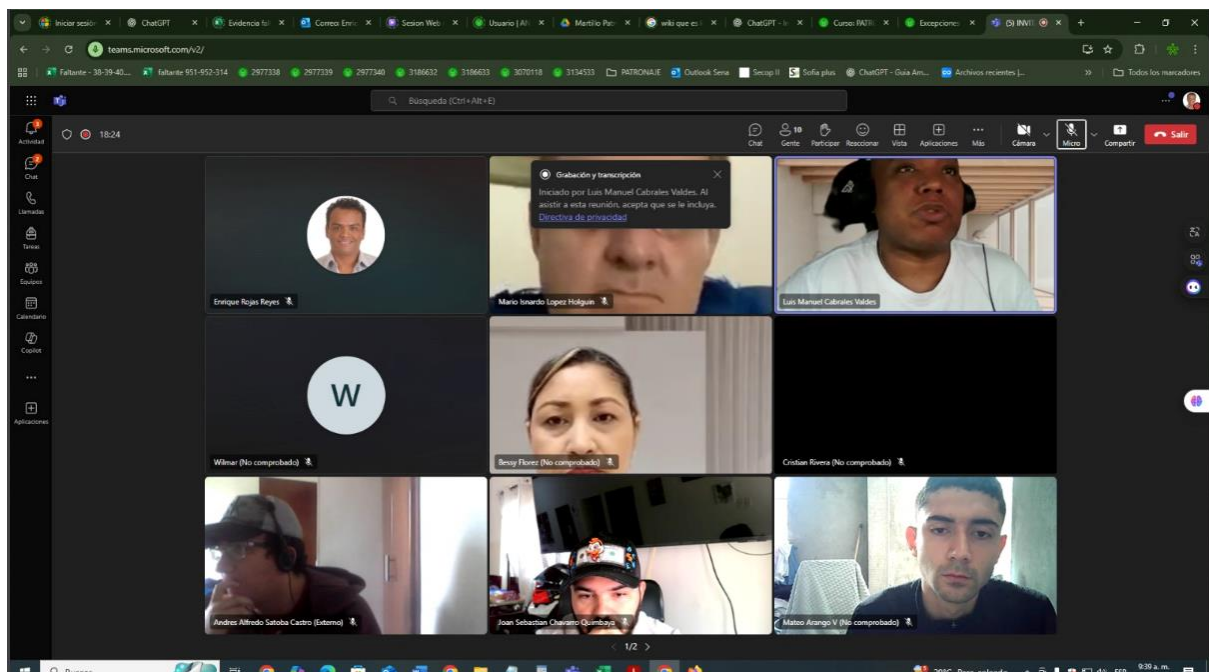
Iniciar sesión | ChatGPT | Evidencia | Correo: Enri | Sesion Web | Usuario | Martillo | wiki que es | ChatGPT | Curso: PATR | Excepciones | (5) INVIT

teams.microsoft.com/v2/

Faltante - 38-39-40... | faltante 951-952-314 | 2977338 | 2977339 | 2977340 | 3186632 | 3186633 | 3070118 | 3134533 | PATRONAJE | Outlook Sena | Secop II | Sofia plus | ChatGPT - Guia Am... | Archivos recientes |... | Todos los marcadores

Búsqueda (Ctrl+Alt+E)

Actividad
Chat
Llamadas
Tareas
Equipos
Calendario
Copilot
...
Aplicaciones

18:24

Chat | Gente 10 | Participar | Reaccionar | Vista | Aplicaciones | Más | Cámara | Micro | Compartir | Salir

Grabación y transcripción
Iniciado por Luis Manuel Cabrales Valdes. Al asistir a esta reunión, acepta que se le incluya.
Directiva de privacidad

Enrique Rojas Reyes
Mario Isnardo Lopez Holguin
Luis Manuel Cabrales Valdes
W
Wilmar (No comprobado)
Bessy Florez (No comprobado)
Cristian Rivera (No comprobado)
Andres Alfredo Satoba Castro (Externo)
Joan Sebastian Chavarro Quimbaya
Mateo Arango V (No comprobado)

< 1/2 >

Buscar
28°C Parc. soleado
9:39 a. m.